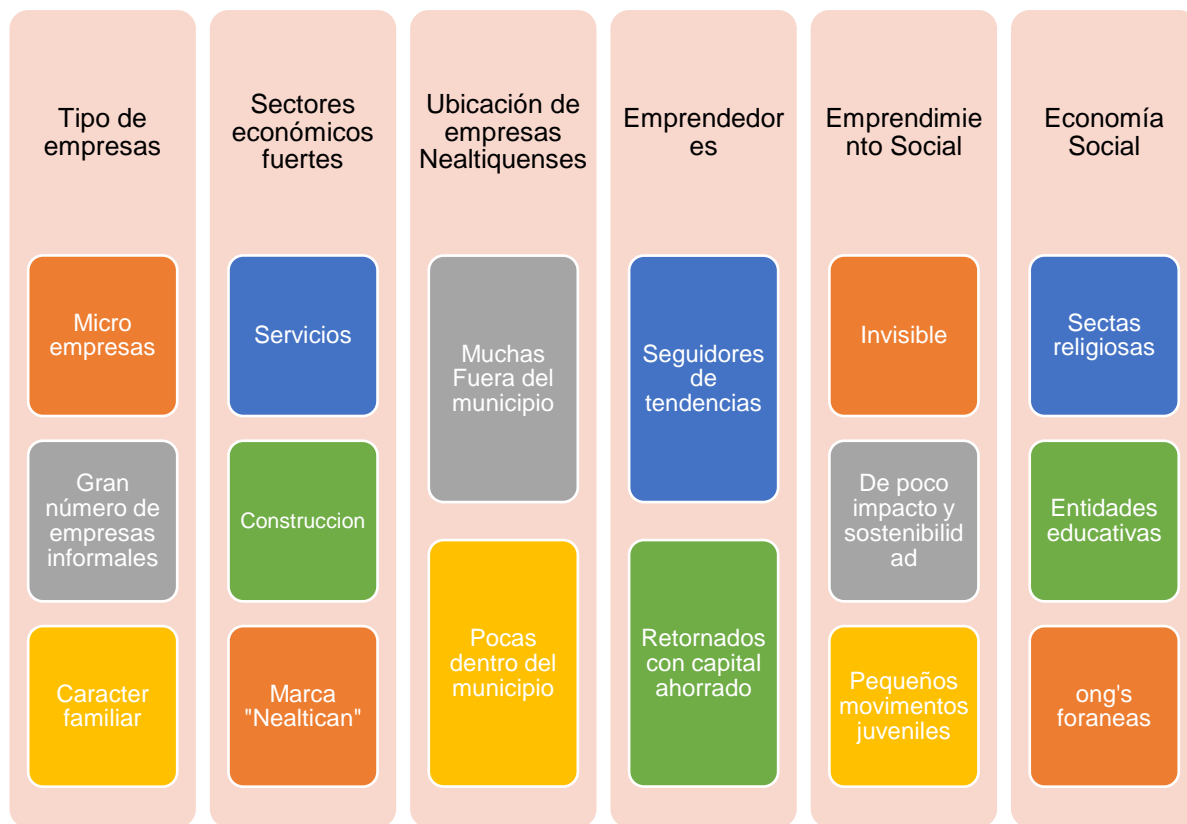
Tipo de empresas

Micro empresas

Gran número de empresas informales

Caracter familiar

Sectores económicos fuertes

Servicios

Construccion

Marca "Nealtican"

Ubicación de empresas Nealtiquenses

Muchas Fuera del municipio

Pocas dentro del municipio

Emprendedor es

Seguidores de tendencias

Retornados con capital ahorrado

Emprendimie nto Social

Invisible

De poco impacto y sostenibilid ad

Pequeños movimentos juveniles

Economía Social

Sectas religiosas

Entidades educativas

ong's foraneas